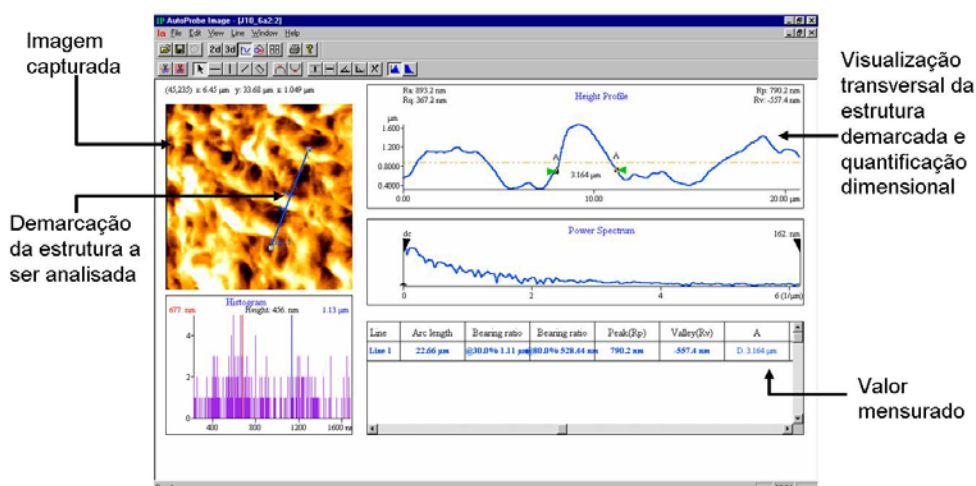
Imagem capturada

Demarcação da estrutura a ser analisada

AutoProbe Image - [J10_6a2:2]

File Edit View Line Window Help

2d 3d

(45,235) x: 6.45 µm y: 33.68 µm z: 1.049 µm

Rz: 893.2 nm
Rq: 367.2 nm

Height Profile

Rp: 790.2 nm
Rv: -557.4 nm

µm

1.600

1.200

0.8000

0.4000

0.00

10.00

20.00 µm

3.164 µm

A

A

Power Spectrum

dc

162. nm

0

2

4

6 (1/µm)

Histogram

677. nm

Height: 456. nm

1.13 µm

4

2

0

400

800

1200

1600 nm

| Line | Arc length | Bearing ratio | Bearing ratio | Peak(Rp) | Valley(Rv) | A |
|---|---|---|---|---|---|---|
| Line 1 | 22.66 µm | @30.0% 1.11 µm | @80.0% 528.44 nm | 790.2 nm | -557.4 nm | D: 3.164 µm |

Visualização transversal da estrutura demarcada e quantificação dimensional

Valor mensurado